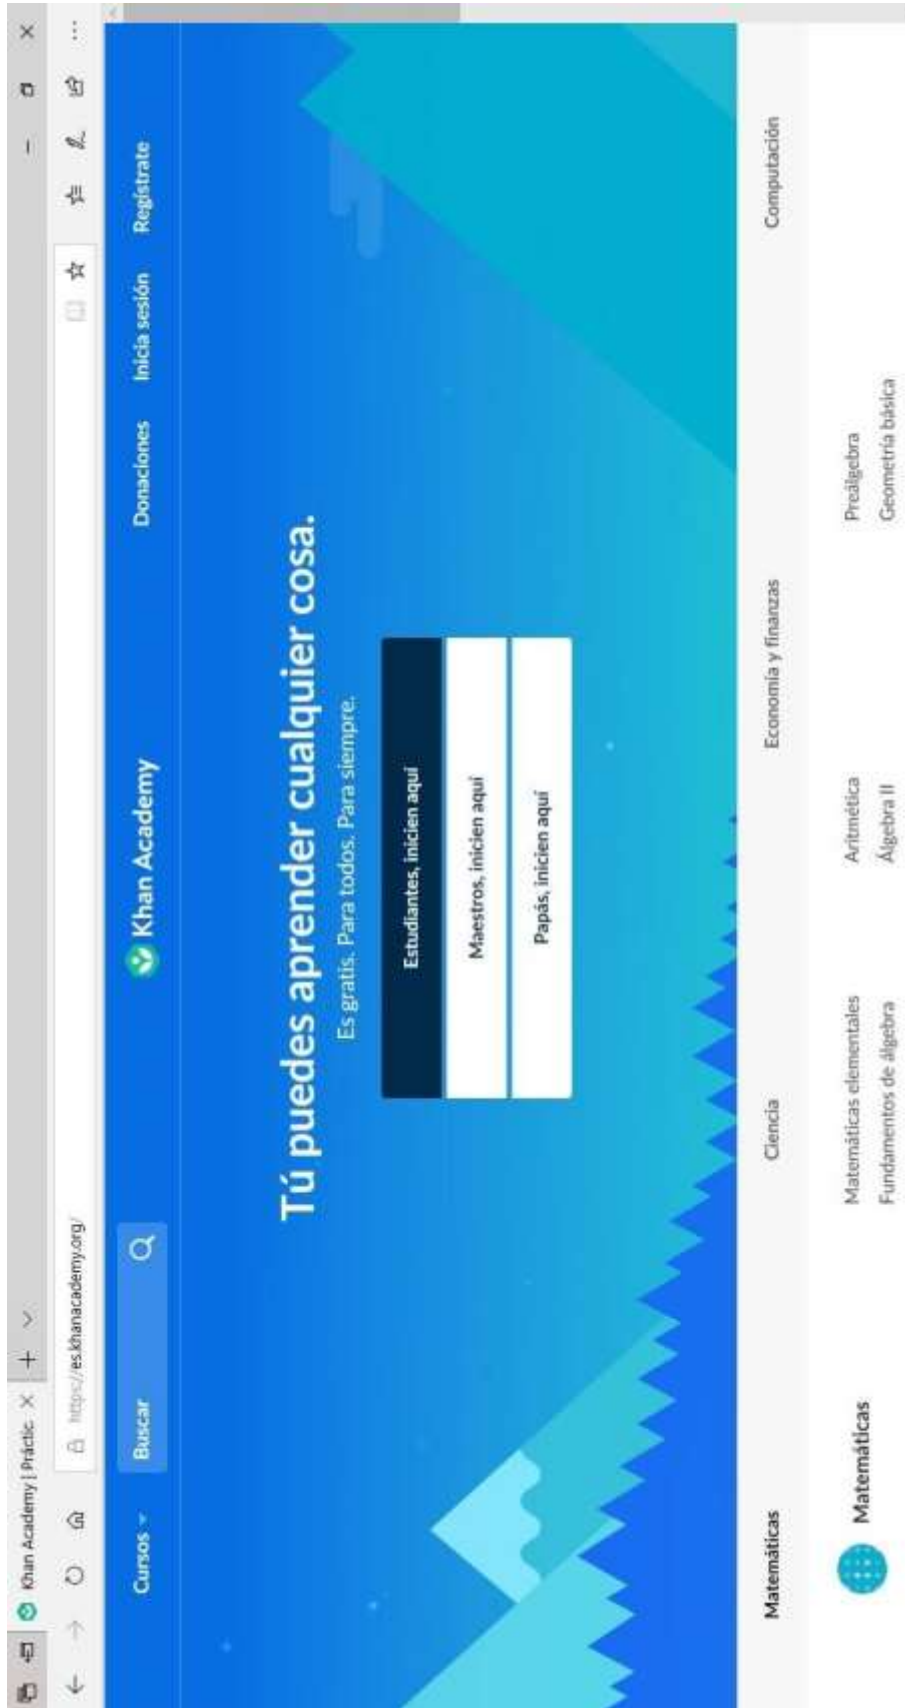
Khan Academy | Practic ×
https://es.khanacademy.org/
Cursos
Buscar
Khan Academy
Donaciones
Inicia sesión
Regístrate

Tú puedes aprender cualquier cosa.
Es gratis. Para todos. Para siempre.

Estudiantes, inicien aquí
Maestros, inicien aquí
Papás, inicien aquí

Matemáticas
Ciencia
Economía y finanzas
Computación

Matemáticas
Matemáticas elementales
Fundamentos de álgebra
Aritmética
Álgebra II
Preálgebra
Geometría básica